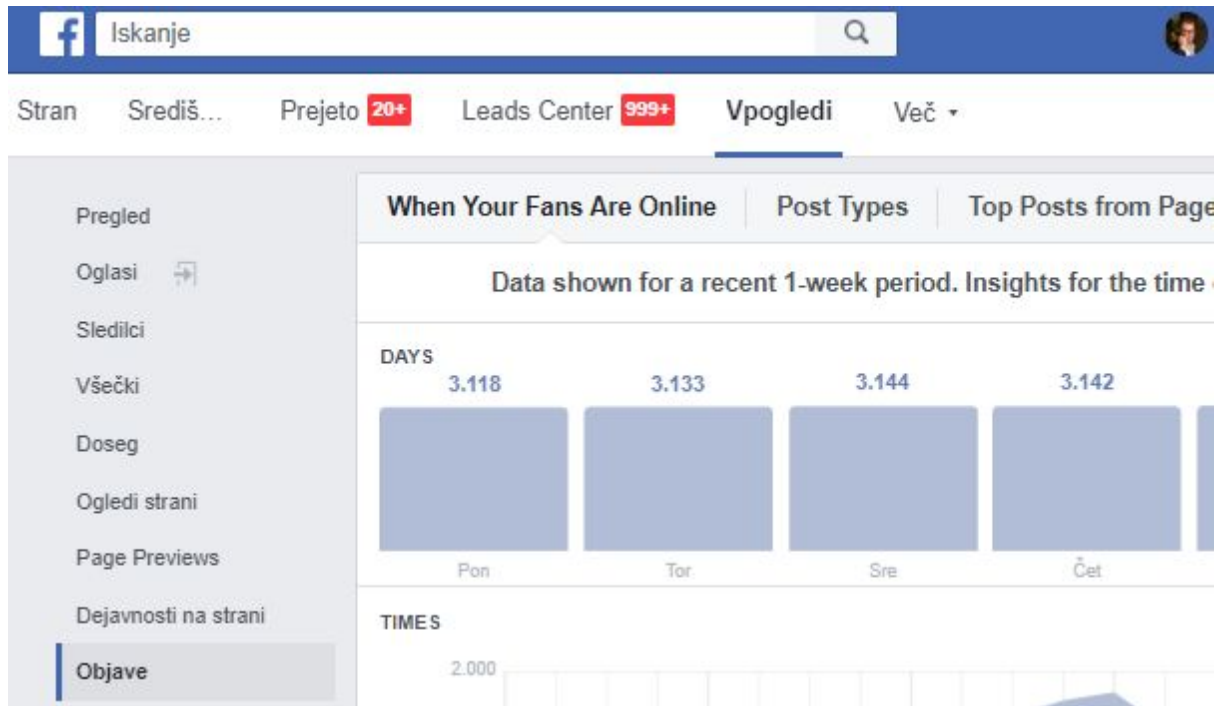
Iskanje

Stran Središ… Prejeto 20+ Leads Center 999+ Vpogledi Več

Pregled
Oglasi
Sledilci
Všečki
Doseg
Ogledi strani
Page Previews
Dejavnosti na strani
Objave

When Your Fans Are Online | Post Types | Top Posts from Page

Data shown for a recent 1-week period. Insights for the time

DAYS

| 3.118 | 3.133 | 3.144 | 3.142 |
|---|---|---|---|
| Pon | Tor | Sre | Čet |

TIMES

2.000